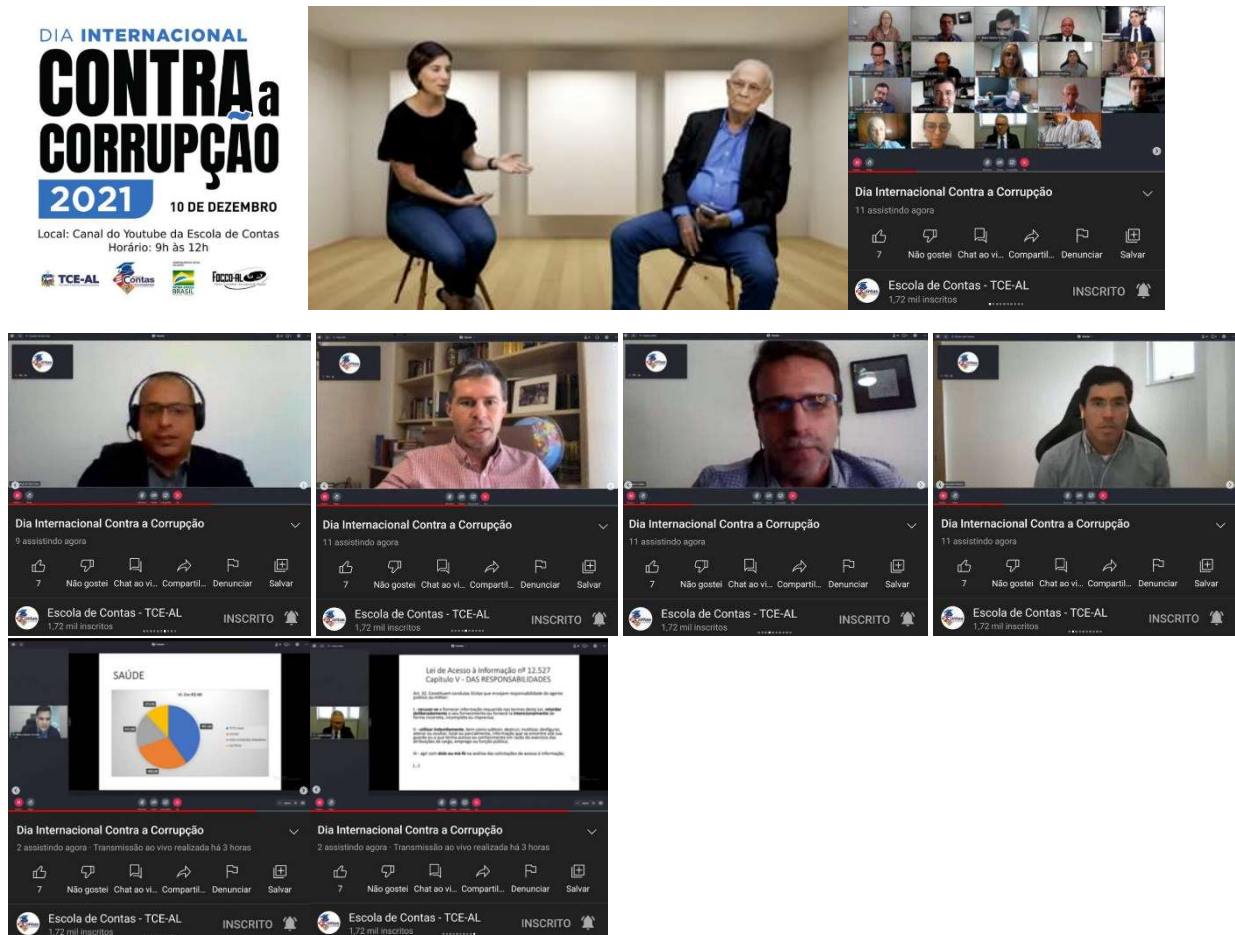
DIA INTERNACIONAL
CONTRA a CORRUPÇÃO
2021
10 DE DEZEMBRO
Local: Canal do Youtube da Escola de Contas
Horário: 9h às 12h
TCE-AL
Contas
BRASIL
FOCCO-AL

Dia Internacional Contra a Corrupção
11 assistindo agora
7 Não gostei Chat ao vi... Compartil... Denunciar Salvar
Escola de Contas - TCE-AL
1,72 mil inscritos
INSCRITO

Dia Internacional Contra a Corrupção
9 assistindo agora
7 Não gostei Chat ao vi... Compartil... Denunciar Salvar
Escola de Contas - TCE-AL
1,72 mil inscritos
INSCRITO

Dia Internacional Contra a Corrupção
11 assistindo agora
7 Não gostei Chat ao vi... Compartil... Denunciar Salvar
Escola de Contas - TCE-AL
1,72 mil inscritos
INSCRITO

Dia Internacional Contra a Corrupção
11 assistindo agora
7 Não gostei Chat ao vi... Compartil... Denunciar Salvar
Escola de Contas - TCE-AL
1,72 mil inscritos
INSCRITO

Dia Internacional Contra a Corrupção
11 assistindo agora
7 Não gostei Chat ao vi... Compartil... Denunciar Salvar
Escola de Contas - TCE-AL
1,72 mil inscritos
INSCRITO

SAÚDE
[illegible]

Dia Internacional Contra a Corrupção
2 assistindo agora · Transmissão ao vivo realizada há 3 horas
7 Não gostei Chat ao vi... Compartil... Denunciar Salvar
Escola de Contas - TCE-AL
1,72 mil inscritos
INSCRITO

Lei de Acesso à Informação nº 12.527
Capítulo V - DAS RESPONSABILIDADES
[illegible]

Dia Internacional Contra a Corrupção
2 assistindo agora · Transmissão ao vivo realizada há 3 horas
7 Não gostei Chat ao vi... Compartil... Denunciar Salvar
Escola de Contas - TCE-AL
1,72 mil inscritos
INSCRITO